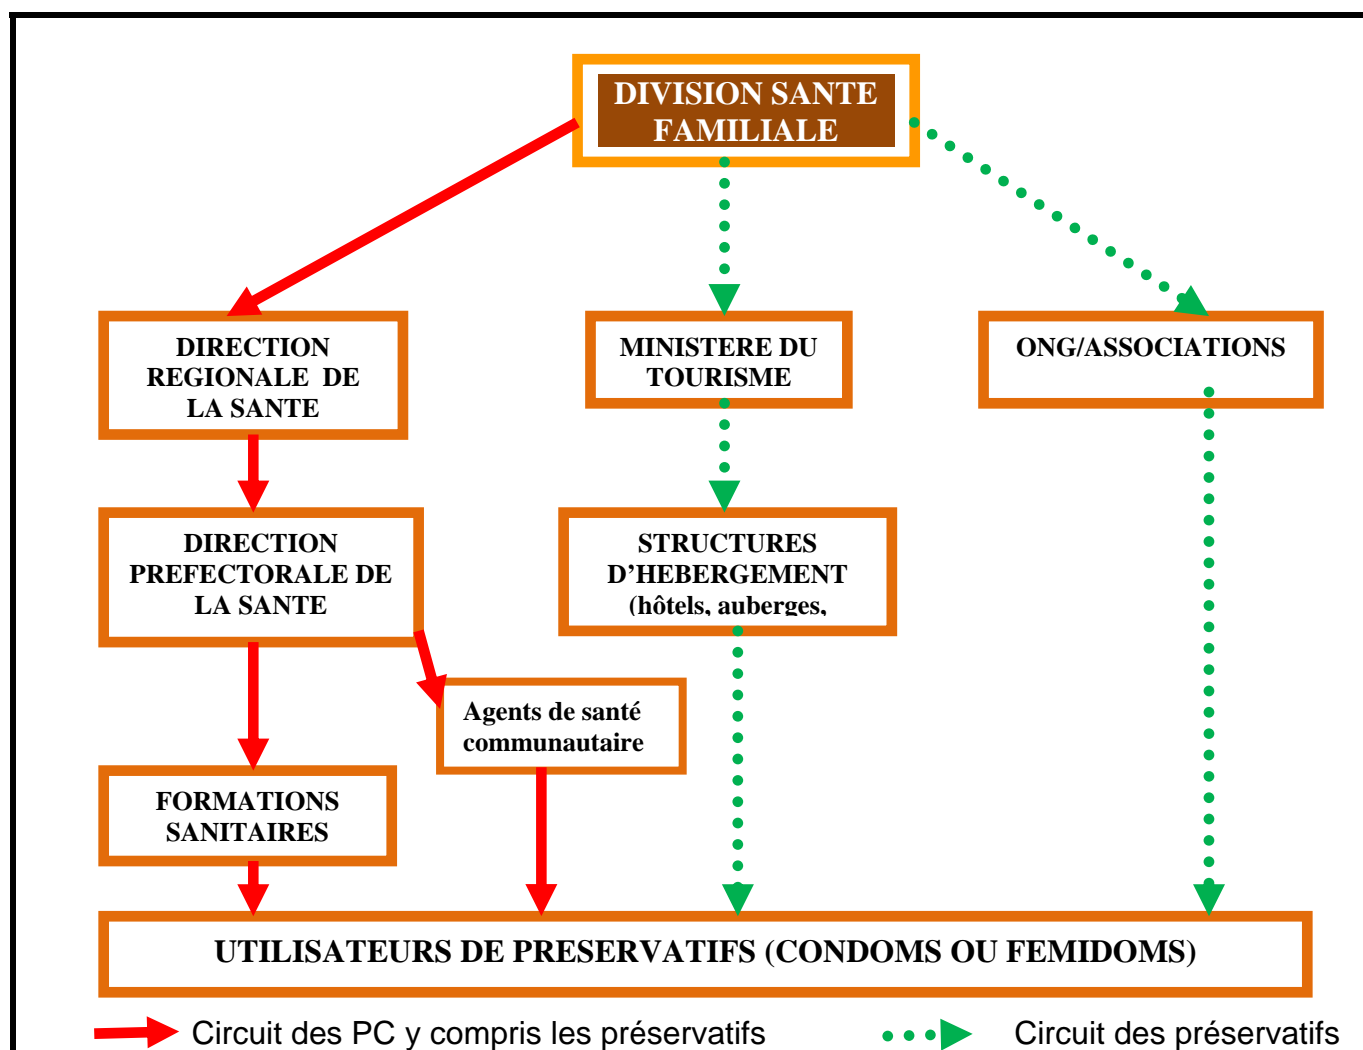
DIVISION SANTE FAMILIALE

DIRECTION REGIONALE DE LA SANTE

MINISTERE DU TOURISME

ONG/ASSOCIATIONS

DIRECTION PREFECTORALE DE LA SANTE

STRUCTURES D'HEBERGEMENT (hôtels, auberges,

Agents de santé communautaire

FORMATIONS SANITAIRES

UTILISATEURS DE PRESERVATIFS (CONDOMS OU FEMIDOMS)

Circuit des PC y compris les préservatifs

Circuit des préservatifs